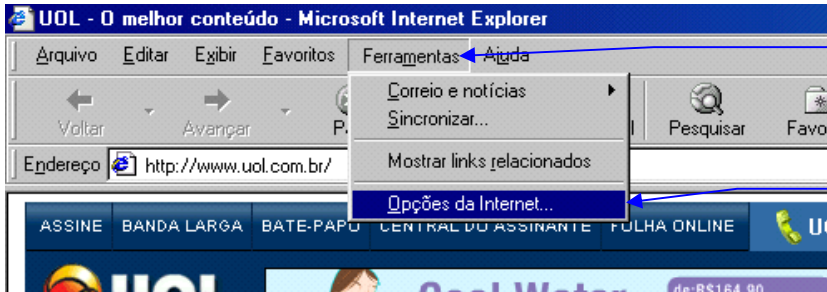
UOL - O melhor conteúdo - Microsoft Internet Explorer

Arquivo Editar Exibir Favoritos Ferramentas Ajuda

Voltar Avançar P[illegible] Pesquisar Favo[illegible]

Endereço http://www.uol.com.br/

Correio e notícias
Sincronizar...
Mostrar links relacionados
Opções da Internet...

ASSINE BANDA LARGA BATE-PAPO CENTRAL DO ASSINANTE FOLHA ONLINE U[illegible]

UOL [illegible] de:R$164,90